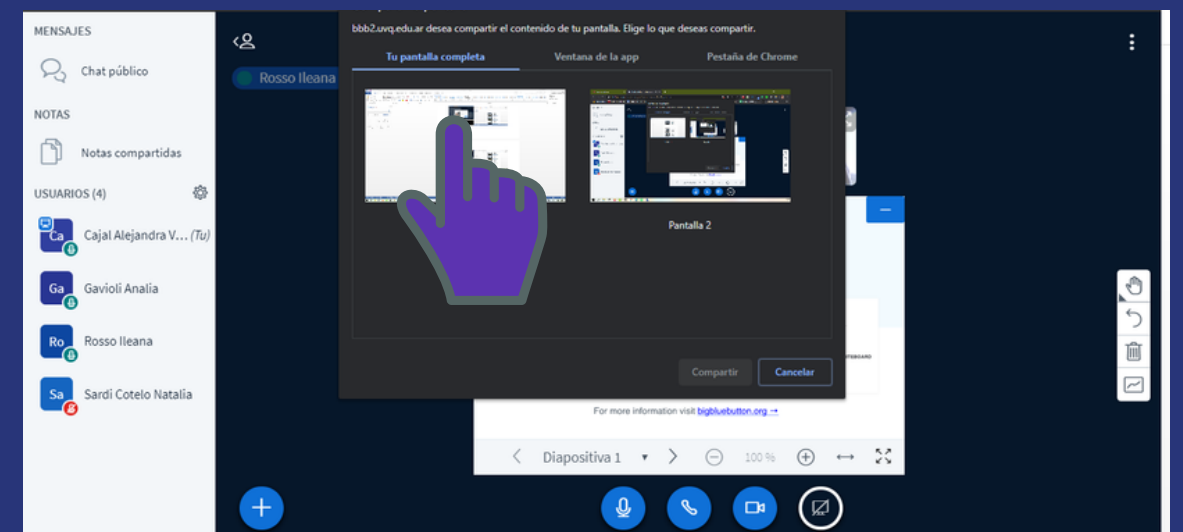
MENSAJES

Chat público

NOTAS

Notas compartidas

USUARIOS (4)

Ca Cajal Alejandra V... (Tu)

Ga Gavioli Analia

Ro Rosso Ileana

Sa Sardi Cotelo Natalia

Rosso Ileana

bbb2.uvq.edu.ar desea compartir el contenido de tu pantalla. Elige lo que deseas compartir.

Tu pantalla completa | Ventana de la app | Pestaña de Chrome

Pantalla 2

Compartir | Cancelar

For more information visit bigbluebutton.org →

Diapositiva 1 | 100 %